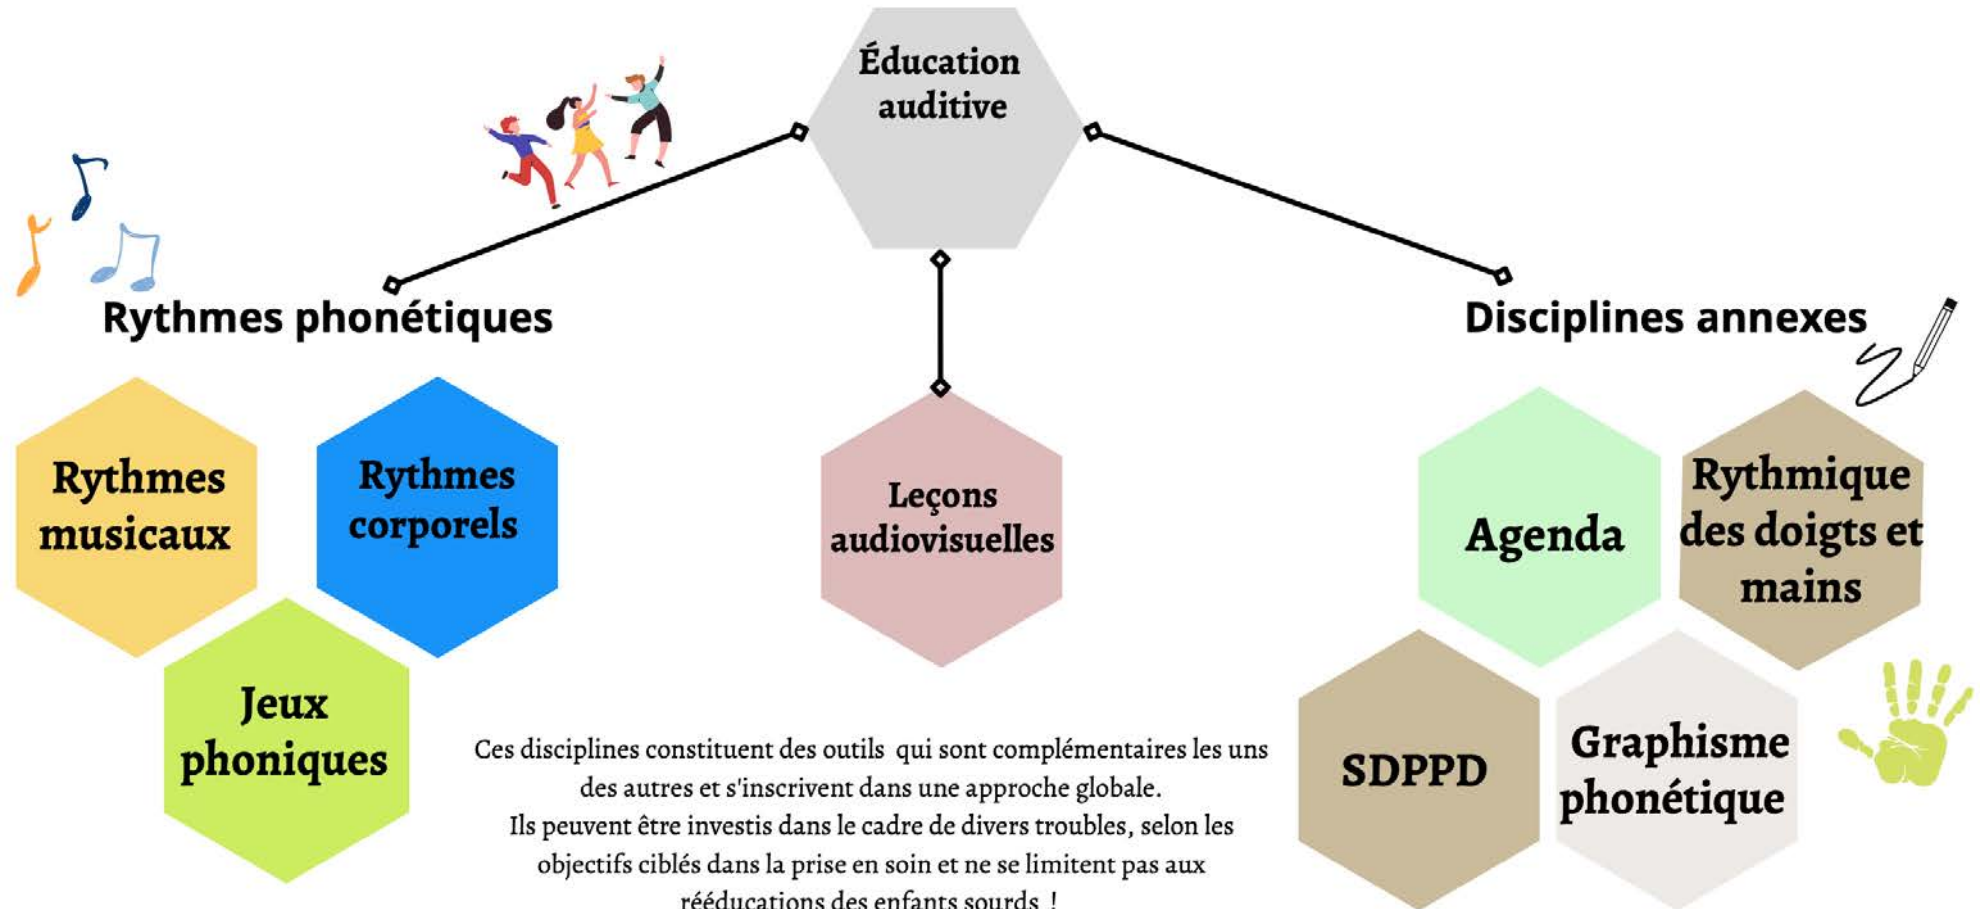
Éducation auditive

Rythmes phonétiques

Disciplines annexes

Rythmes musicaux

Rythmes corporels

Jeux phoniques

Leçons audiovisuelles

Agenda

Rythmique des doigts et mains

SDPPD

Graphisme phonétique

Ces disciplines constituent des outils  qui sont complémentaires les uns des autres et s'inscrivent dans une approche globale.
Ils peuvent être investis dans le cadre de divers troubles, selon les objectifs ciblés dans la prise en soin et ne se limitent pas aux rééducations des enfants sourds !